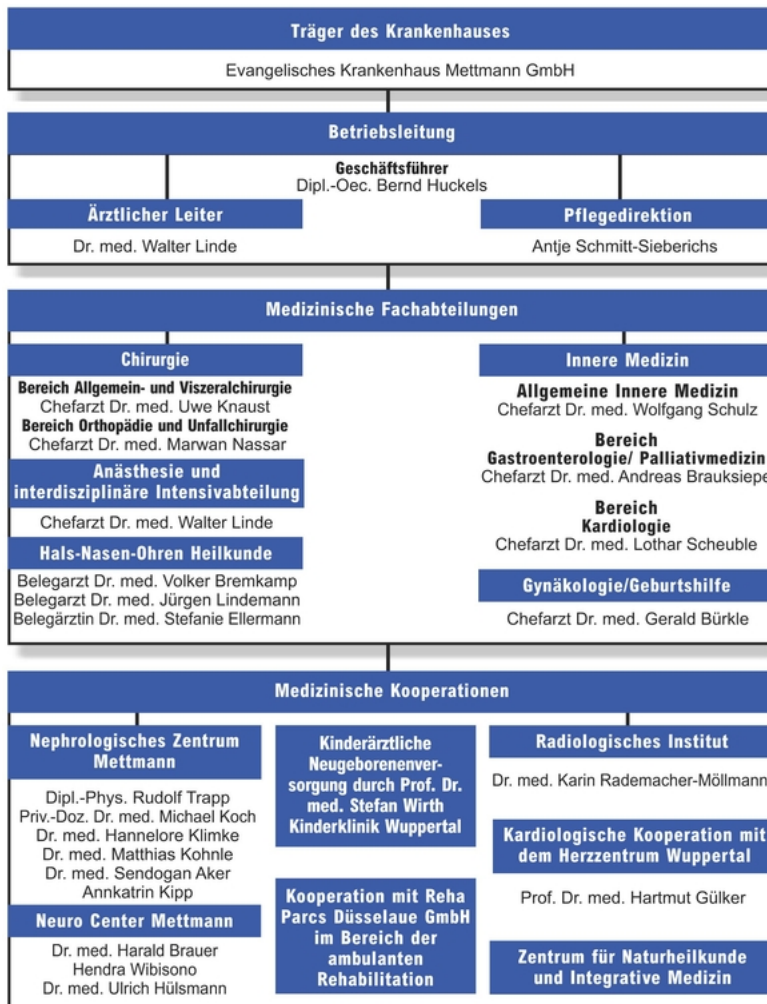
Träger des Krankenhauses

Evangelisches Krankenhaus Mettmann GmbH

Betriebsleitung

Geschäftsführer
Dipl.-Oec. Bernd Huckels

Ärztlicher Leiter

Dr. med. Walter Linde

Pflegedirektion

Antje Schmitt-Sieberichs

Medizinische Fachabteilungen

Chirurgie

Bereich Allgemein- und Viszeralchirurgie
Chefarzt Dr. med. Uwe Knaust
Bereich Orthopädie und Unfallchirurgie
Chefarzt Dr. med. Marwan Nassar

Anästhesie und interdisziplinäre Intensivabteilung

Chefarzt Dr. med. Walter Linde

Hals-Nasen-Ohren Heilkunde

Belegarzt Dr. med. Volker Bremkamp
Belegarzt Dr. med. Jürgen Lindemann
Belegärztin Dr. med. Stefanie Ellermann

Innere Medizin

Allgemeine Innere Medizin
Chefarzt Dr. med. Wolfgang Schulz

Bereich
Gastroenterologie/ Palliativmedizin
Chefarzt Dr. med. Andreas Brauksiepe

Bereich
Kardiologie
Chefarzt Dr. med. Lothar Scheuble

Gynäkologie/Geburtshilfe

Chefarzt Dr. med. Gerald Bürkle

Medizinische Kooperationen

Nephrologisches Zentrum Mettmann

Dipl.-Phys. Rudolf Trapp
Priv.-Doz. Dr. med. Michael Koch
Dr. med. Hannelore Klimke
Dr. med. Matthias Kohnle
Dr. med. Sendogan Aker
Annkatrin Kipp

Neuro Center Mettmann

Dr. med. Harald Brauer
Hendra Wibisono
Dr. med. Ulrich Hülsmann

Kinderärztliche Neugeborenenversorgung durch Prof. Dr. med. Stefan Wirth Kinderklinik Wuppertal

Kooperation mit Reha Parcs Düsselaue GmbH im Bereich der ambulanten Rehabilitation

Radiologisches Institut

Dr. med. Karin Rademacher-Möllmann

Kardiologische Kooperation mit dem Herzzentrum Wuppertal

Prof. Dr. med. Hartmut Gülker

Zentrum für Naturheilkunde und Integrative Medizin